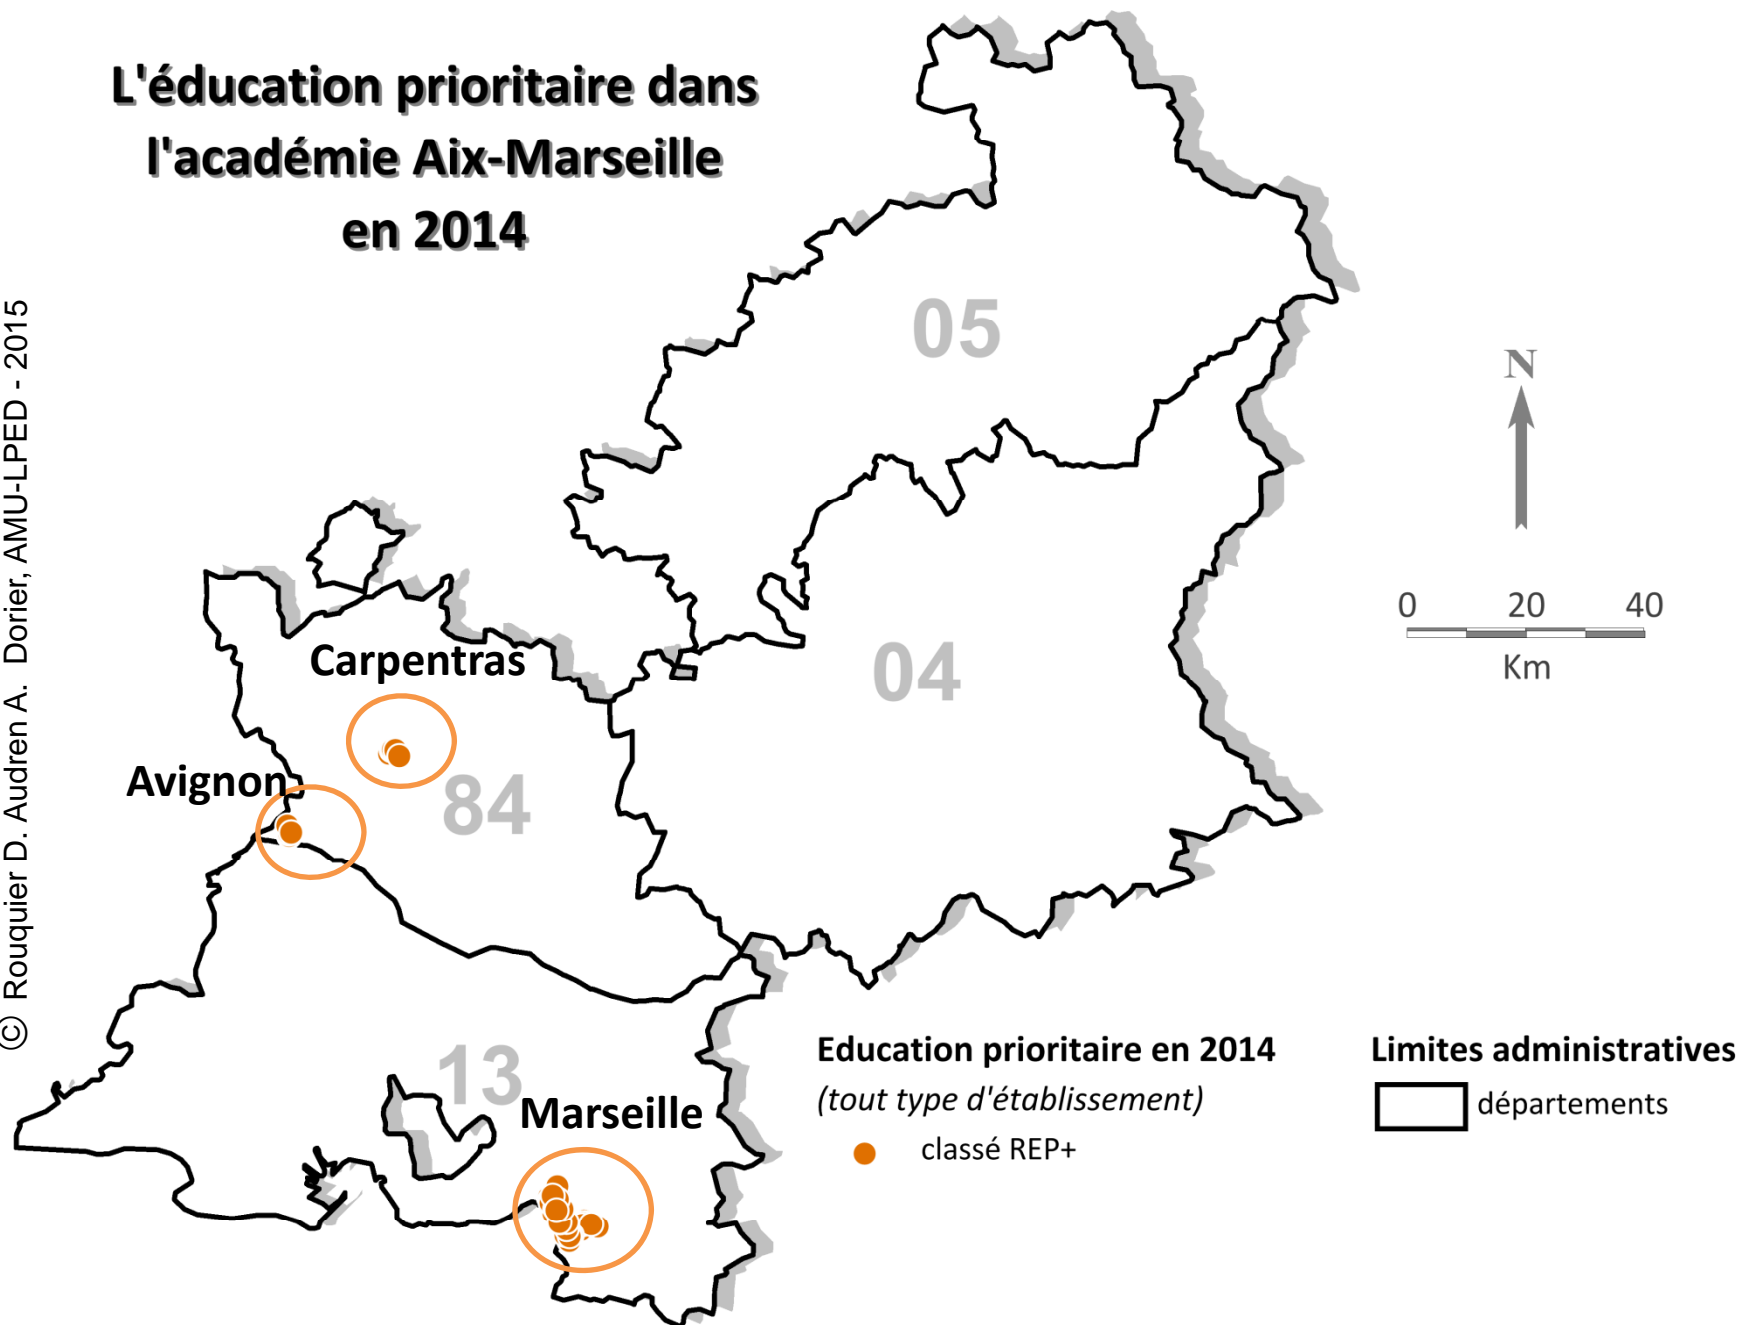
L'éducation prioritaire dans l'académie Aix-Marseille en 2014

05

04

84

13

Carpentras

Avignon

Marseille

N

0 20 40
Km

Education prioritaire en 2014
(tout type d'établissement)
classé REP+

Limites administratives
départements

© Rouquier D. Audren A. Dorier, AMU-LPED - 2015